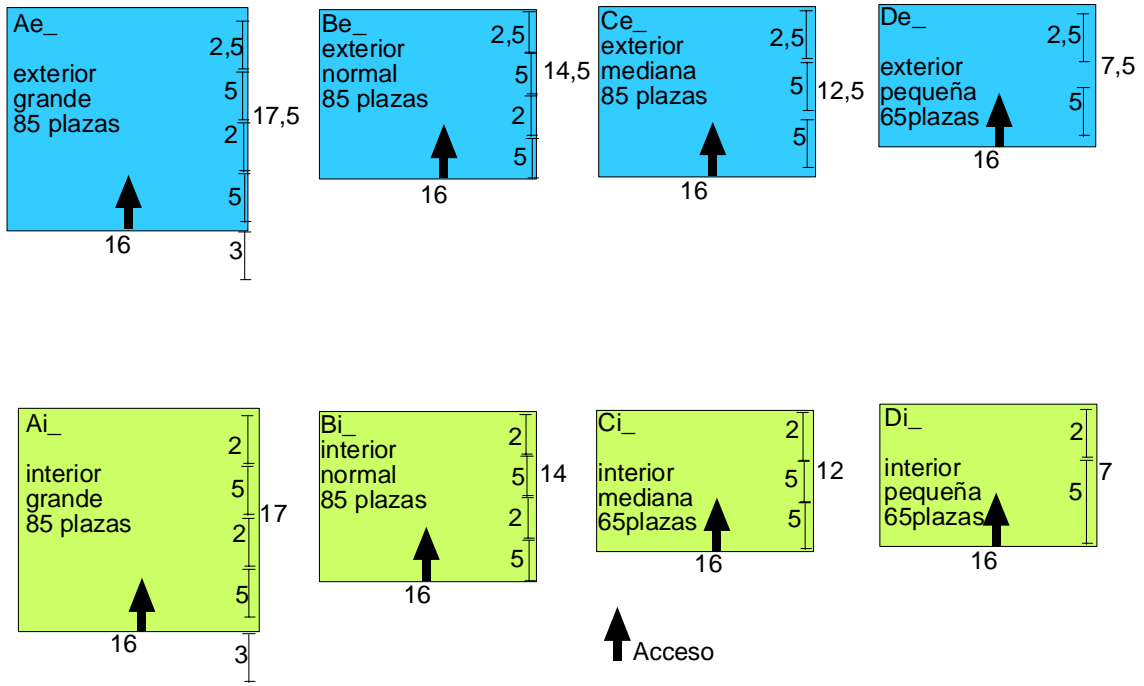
Ae_

exterior
grande
85 plazas

2,5
5
2
5
3
17,5
16

Be_
exterior
normal
85 plazas

2,5
5
2
5
14,5
16

Ce_
exterior
mediana
85 plazas

2,5
5
5
12,5
16

De_

exterior
pequeña
65plazas

2,5
5
7,5
16

Ai_

interior
grande
85 plazas

2
5
2
5
3
17
16

Bi_
interior
normal
85 plazas

2
5
2
5
14
16

Ci_

interior
mediana
65plazas

2
5
5
12
16

Di_

interior
pequeña
65plazas

2
5
7
16

Acceso